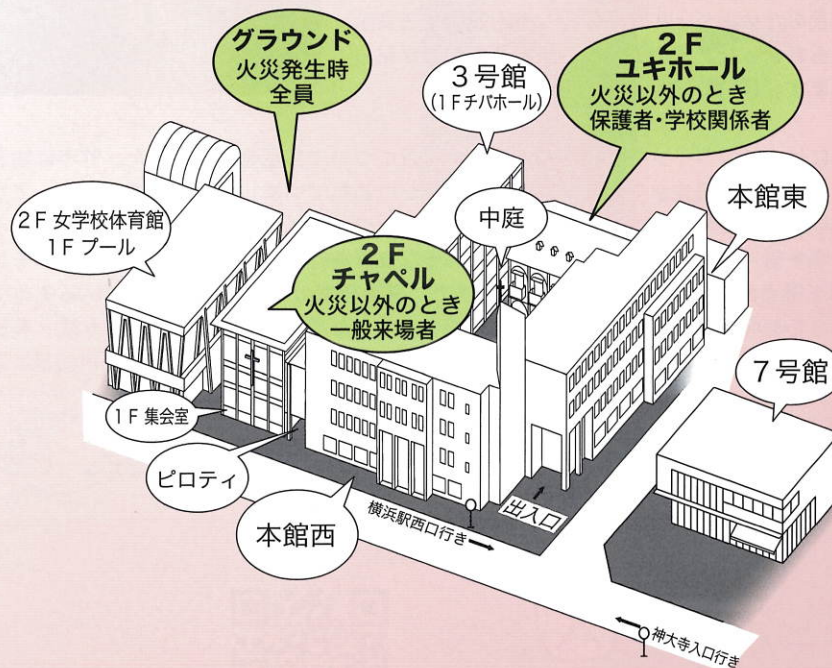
グラウンド
火災発生時
全員

3号館
(1Fチパホール)

2F
ユキホール
火災以外のとき
保護者・学校関係者

2F 女学校体育館
1F プール

中庭

本館東

2F
チャペル
火災以外のとき
一般来場者

7号館

1F 集会室

ピロティ

出入口

横浜駅西口行き

本館西

神大寺入口行き